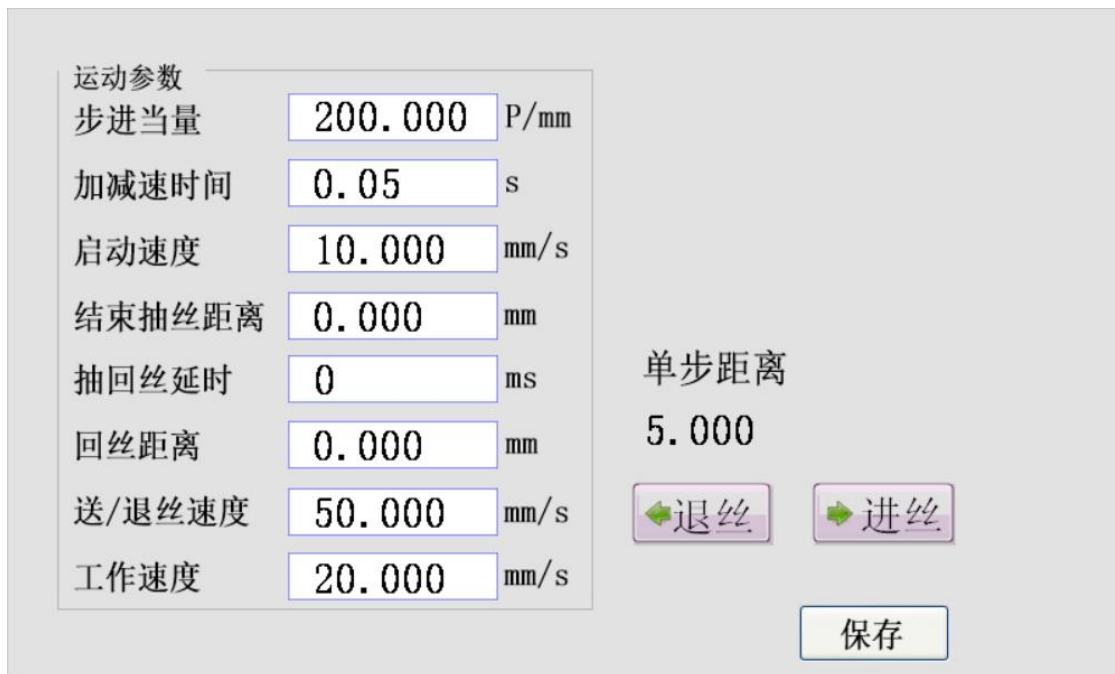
运动参数

步进当量 200.000 P/mm

加减速时间 0.05 s

启动速度 10.000 mm/s

结束抽丝距离 0.000 mm

抽回丝延时 0 ms

回丝距离 0.000 mm

送/退丝速度 50.000 mm/s

工作速度 20.000 mm/s

单步距离

5.000

退丝

进丝

保存